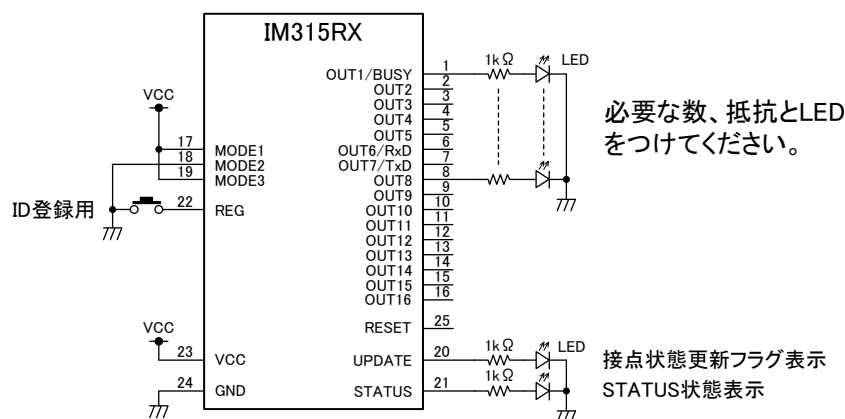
IM315RX

VCC

17 MODE1
18 MODE2
19 MODE3

ID登録用

22 REG

VCC

23 VCC

24 GND

OUT1/BUSY 1
OUT2 2
OUT3 3
OUT4 4
OUT5 5
OUT6/RxD 6
OUT7/TxD 7
OUT8 8
OUT9 9
OUT10 10
OUT11 11
OUT12 12
OUT13 13
OUT14 14
OUT15 15
OUT16 16

RESET 25
UPDATE 20
STATUS 21

1kΩ
LED

1kΩ
LED
1kΩ

必要な数、抵抗とLEDをつけてください。

接点状態更新フラグ表示
STATUS状態表示